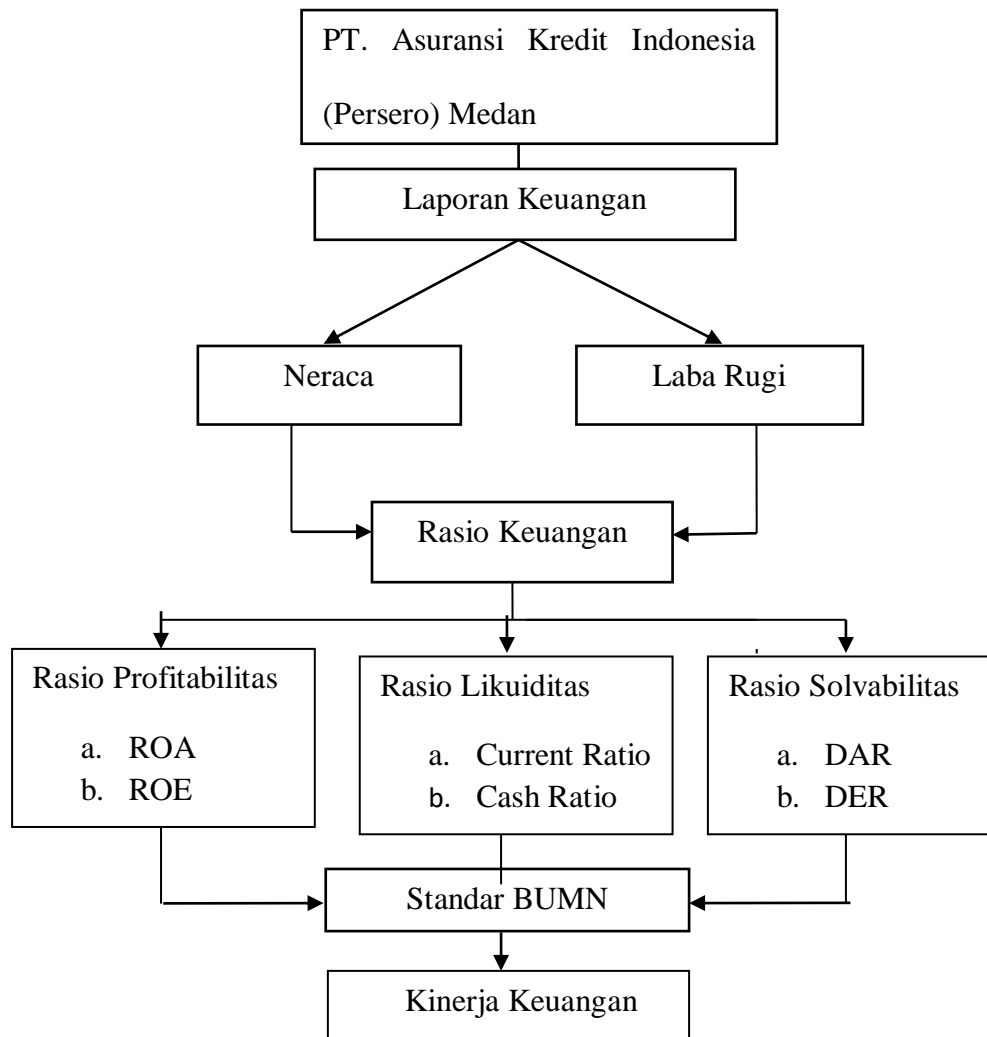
PT. Asuransi Kredit Indonesia (Persero) Medan

Laporan Keuangan

Neraca

Laba Rugi

Rasio Keuangan

Rasio Profitabilitas
a. ROA
b. ROE

Rasio Likuiditas
a. Current Ratio
b. Cash Ratio

Rasio Solvabilitas
a. DAR
b. DER

Standar BUMN

Kinerja Keuangan